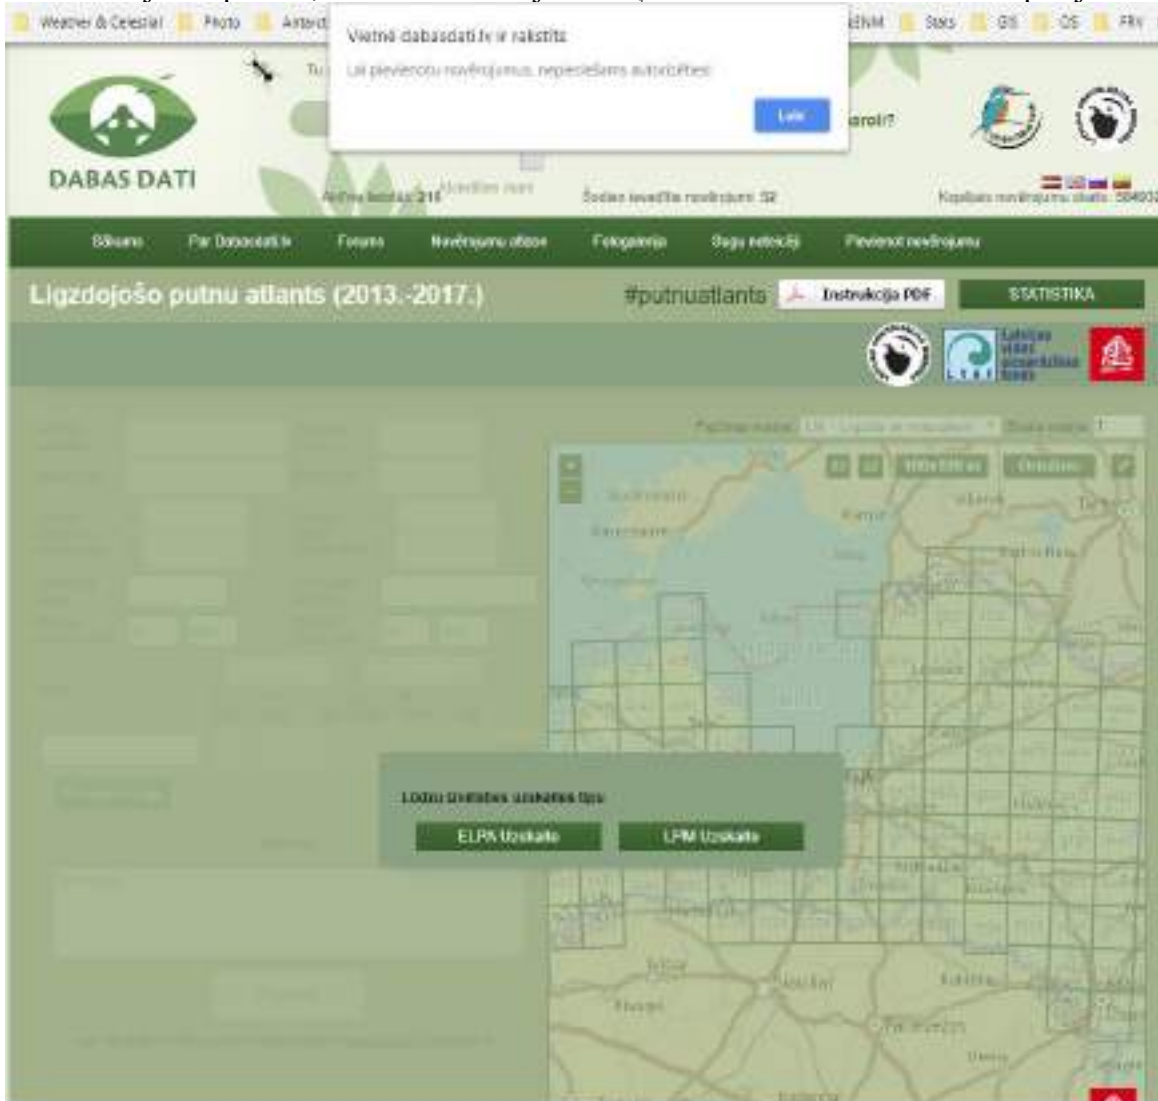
Weather & Celestial Photo Antarct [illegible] EENM Stars GIS OS FRV

Vietnē dabasdati.lv ir rakstīts

Lai pievienotu novērojumus, nepieciešams autorizēties!

Labi

DABAS DATI

Tu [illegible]

aroli?

Aktīvie lietotāji: 218 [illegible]

Šodien ievadītie novērojumi: 52

Kopējais novērojumu skaits: 584933

Sākums Par Dabasdati.lv Forums Novērojumu atlase Fotogalerija Sugu noteicēji Pievienot novērojumu

Ligzdojošo putnu atlants (2013.-2017.)

#putnuatlants

Instrukcija PDF

STATISTIKA

Latvijas Vides aizsardzības fonds

Pazīmju marķieri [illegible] Skala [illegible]

Lūdzu izvēlēties uzskaites tipu:

ELPA Uzskaite

LPM Uzskaite